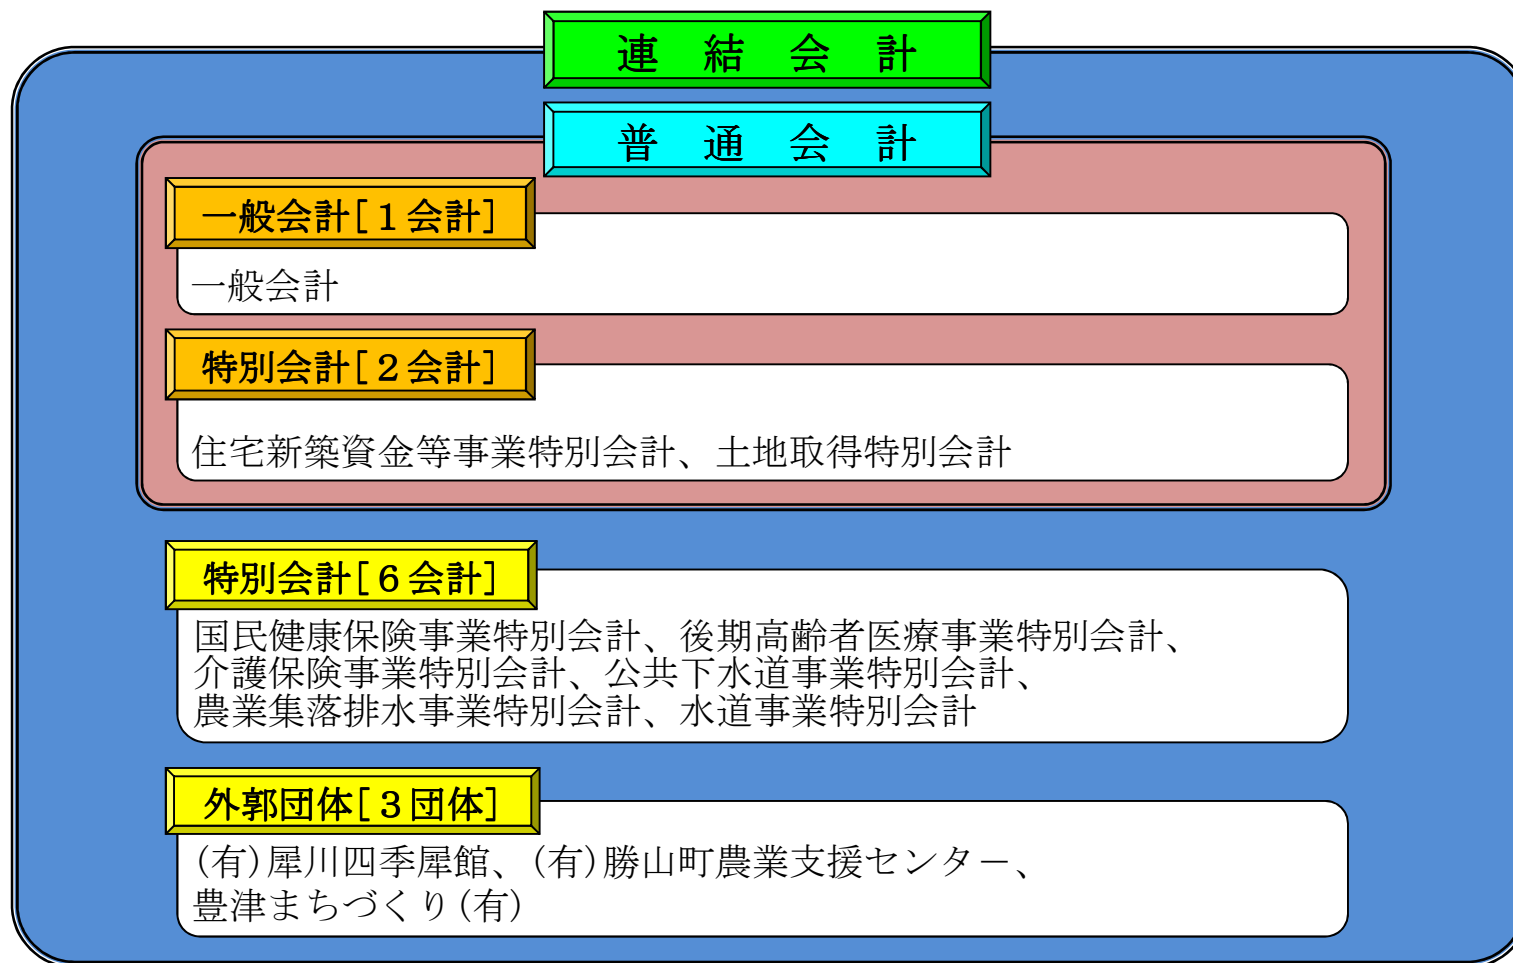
連　結　会　計

普　通　会　計

一般会計［１会計］

一般会計

特別会計［２会計］

住宅新築資金等事業特別会計、土地取得特別会計

特別会計［６会計］

国民健康保険事業特別会計、後期高齢者医療事業特別会計、介護保険事業特別会計、公共下水道事業特別会計、農業集落排水事業特別会計、水道事業特別会計

外郭団体［３団体］

（有）犀川四季犀館、（有）勝山町農業支援センター、豊津まちづくり（有）